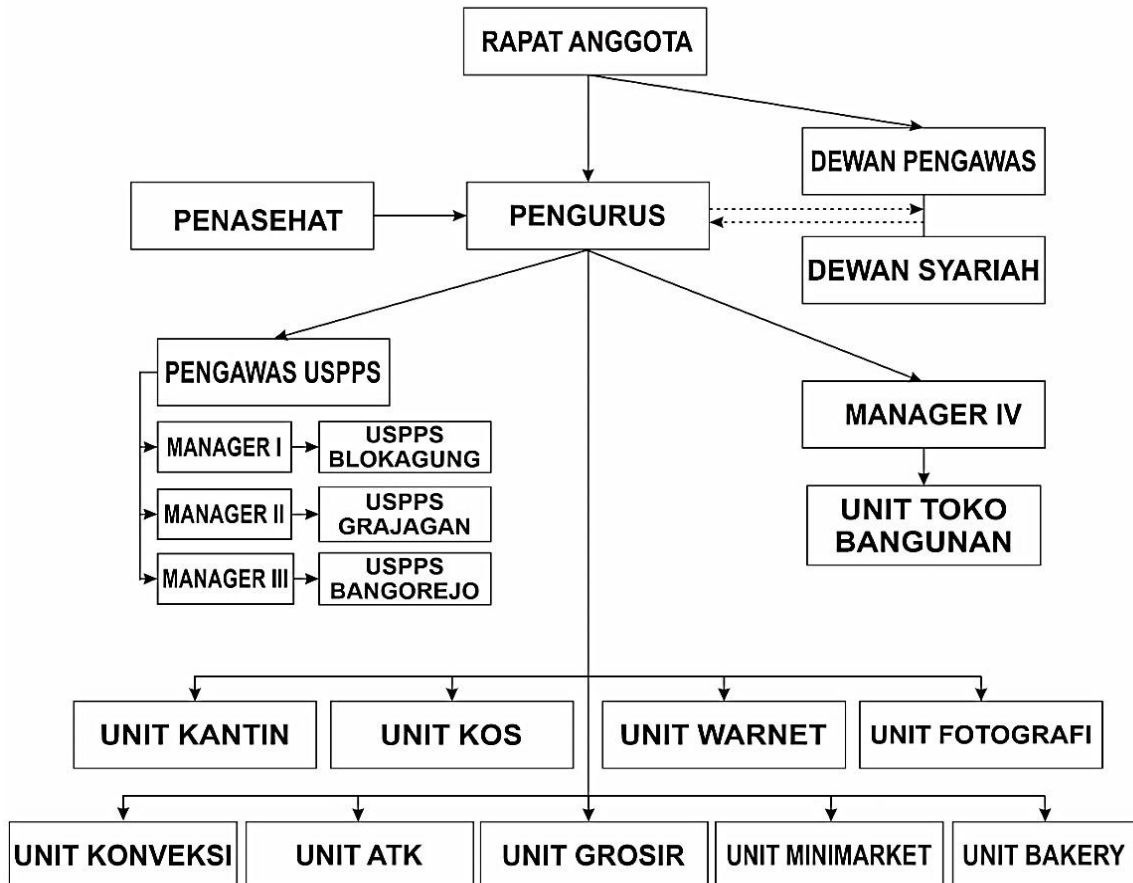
RAPAT ANGGOTA

DEWAN PENGAWAS

PENASEHAT

PENGURUS

DEWAN SYARIAH

PENGAWAS USPPS

MANAGER I

USPPS BLOKAGUNG

MANAGER II

USPPS GRAJAGAN

MANAGER III

USPPS BANGOREJO

MANAGER IV

UNIT TOKO BANGUNAN

UNIT KANTIN

UNIT KOS

UNIT WARNET

UNIT FOTOGRAFI

UNIT KONVEKSI

UNIT ATK

UNIT GROSIR

UNIT MINIMARKET

UNIT BAKERY